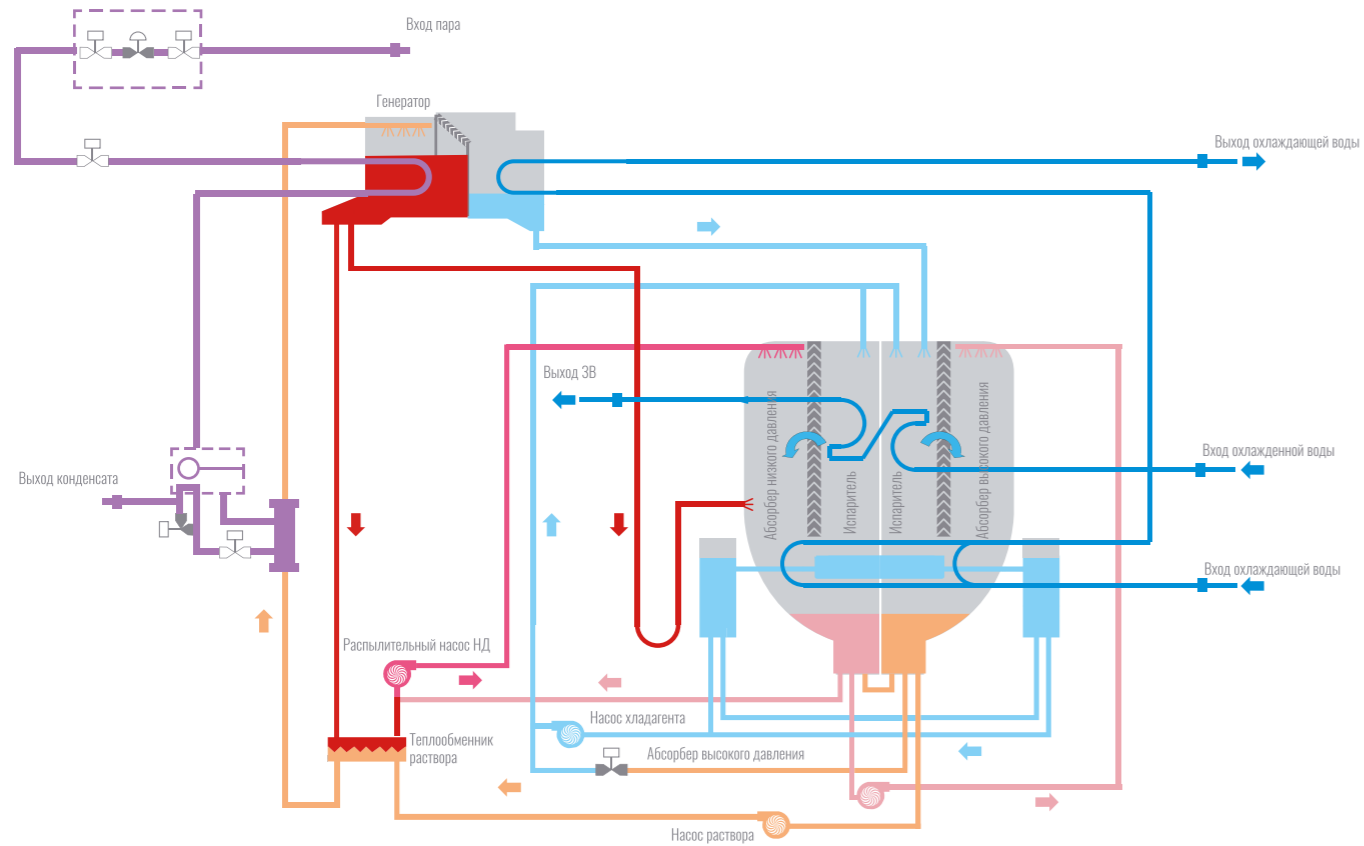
Вход пара

Генератор

Выход охлаждающей воды

Выход ЗВ

Абсорбер низкого давления

Испаритель

Испаритель

Абсорбер высокого давления

Вход охлажденной воды

Выход конденсата

Вход охлаждающей воды

Распылительный насос НД

Насос хладагента

Абсорбер высокого давления

Теплообменник раствора

Насос раствора